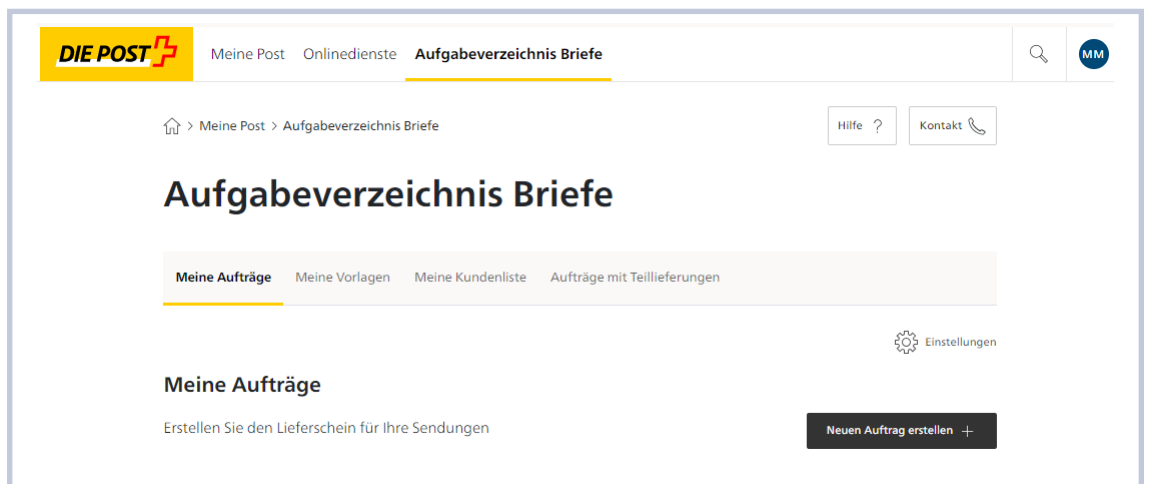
DIE POST

Meine Post Onlinedienste Aufgabeverzeichnis Briefe

MM

Meine Post > Aufgabeverzeichnis Briefe

Hilfe ?

Kontakt

Aufgabeverzeichnis Briefe

Meine Aufträge Meine Vorlagen Meine Kundenliste Aufträge mit Teillieferungen

Einstellungen

Meine Aufträge

Erstellen Sie den Lieferschein für Ihre Sendungen

Neuen Auftrag erstellen +